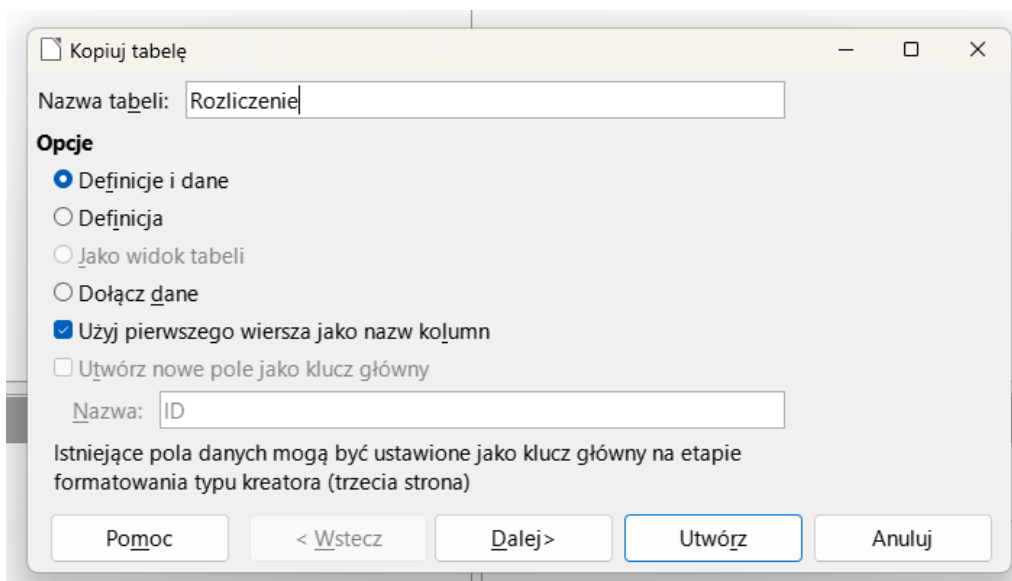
Kopiuj tabelę

Nazwa tabeli: Rozliczenie

Opcje

Definicje i dane

Definicja

Jako widok tabeli

Dołącz dane

Użyj pierwszego wiersza jako nazw kolumn

Utwórz nowe pole jako klucz główny

Nazwa: ID

Istniejące pola danych mogą być ustawione jako klucz główny na etapie formatowania typu kreatora (trzecia strona)

Pomoc | < Wstecz | Dalej> | Utwórz | Anuluj